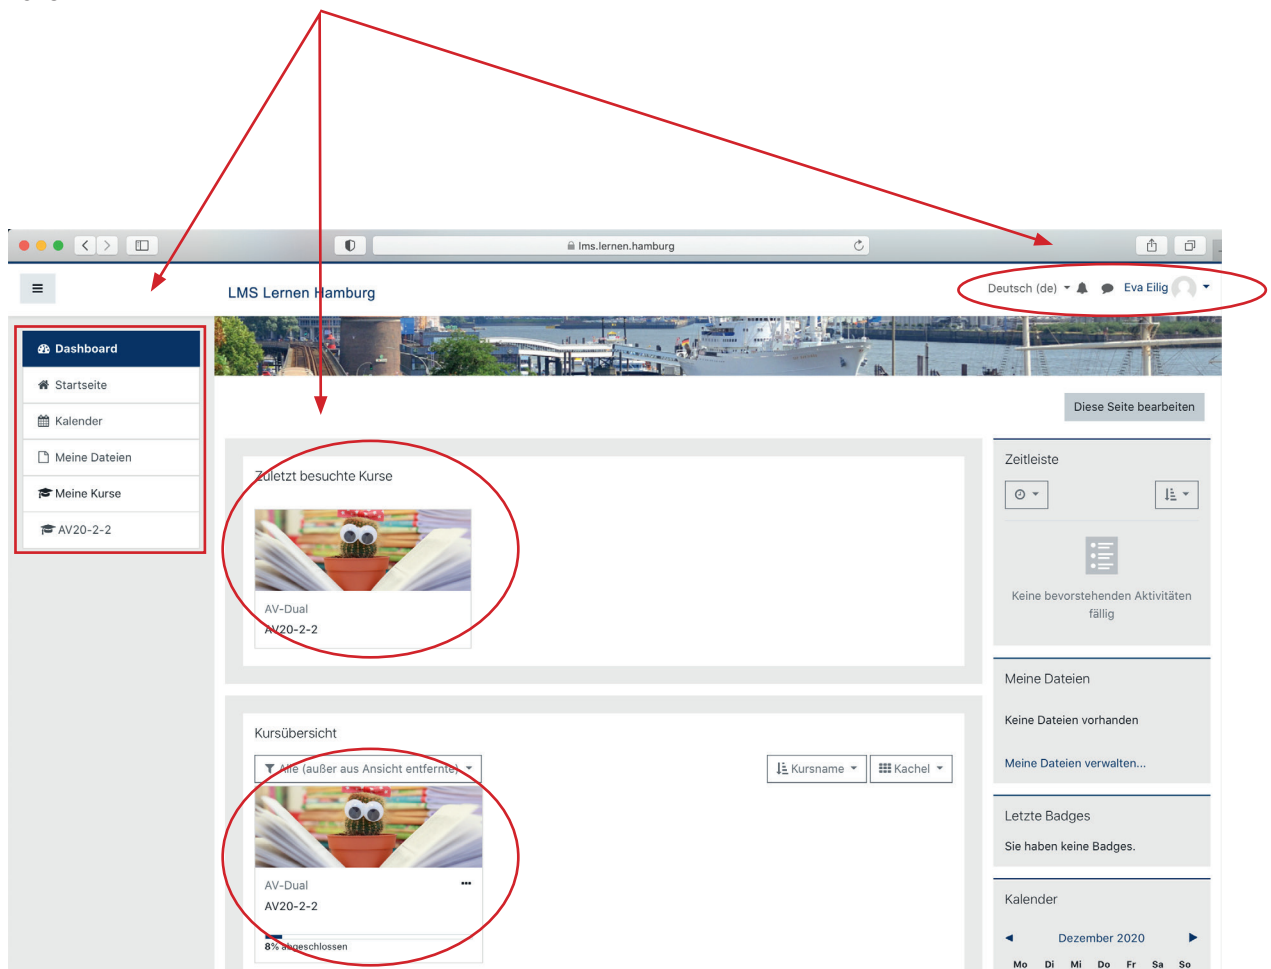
lms.lernen.hamburg

LMS Lernen Hamburg

Deutsch (de) Eva Eilig

Dashboard
Startseite
Kalender
Meine Dateien
Meine Kurse
AV20-2-2

Diese Seite bearbeiten

Zuletzt besuchte Kurse

AV-Dual
AV20-2-2

Kursübersicht

Alle (außer aus Ansicht entfernte)

Kursname
Kachel

AV-Dual
AV20-2-2
8% abgeschlossen

Zeitleiste

Keine bevorstehenden Aktivitäten fällig

Meine Dateien

Keine Dateien vorhanden

Meine Dateien verwalten...

Letzte Badges

Sie haben keine Badges.

Kalender

Dezember 2020

| Mo | Di | Mi | Do | Fr | Sa | So |
|---|---|---|---|---|---|---|